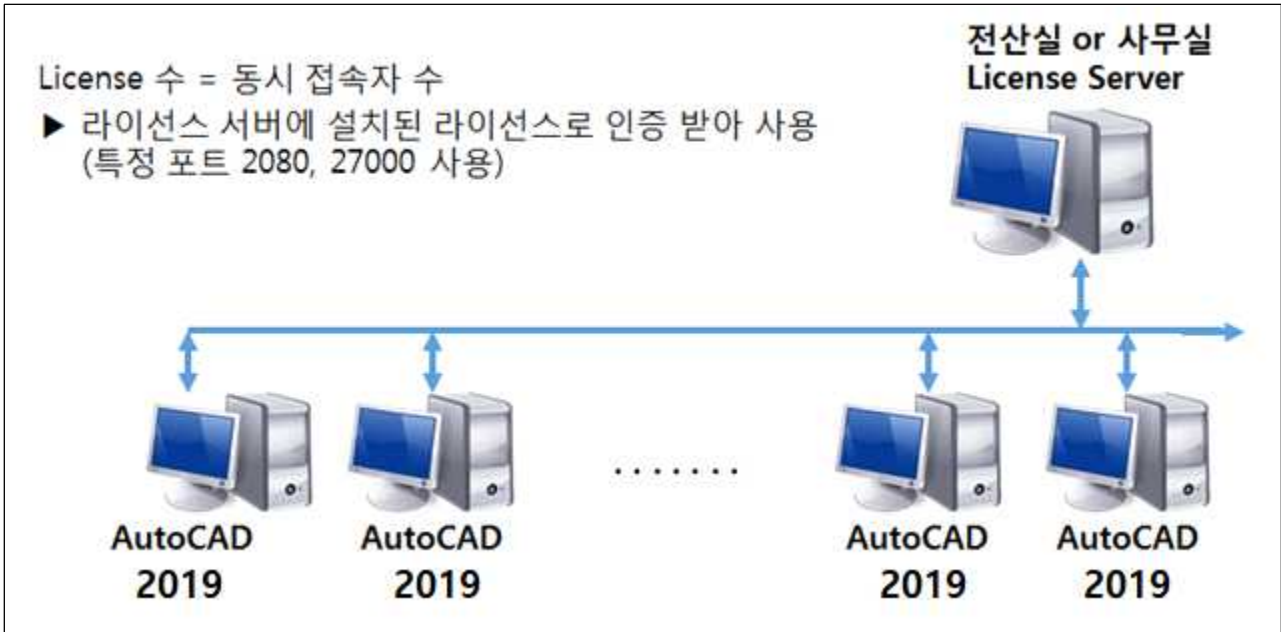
License 수 = 동시 접속자 수

▶ 라이선스 서버에 설치된 라이선스로 인증 받아 사용 (특정 포트 2080, 27000 사용)

전산실 or 사무실
License Server

.......

AutoCAD 2019

AutoCAD 2019

AutoCAD 2019

AutoCAD 2019